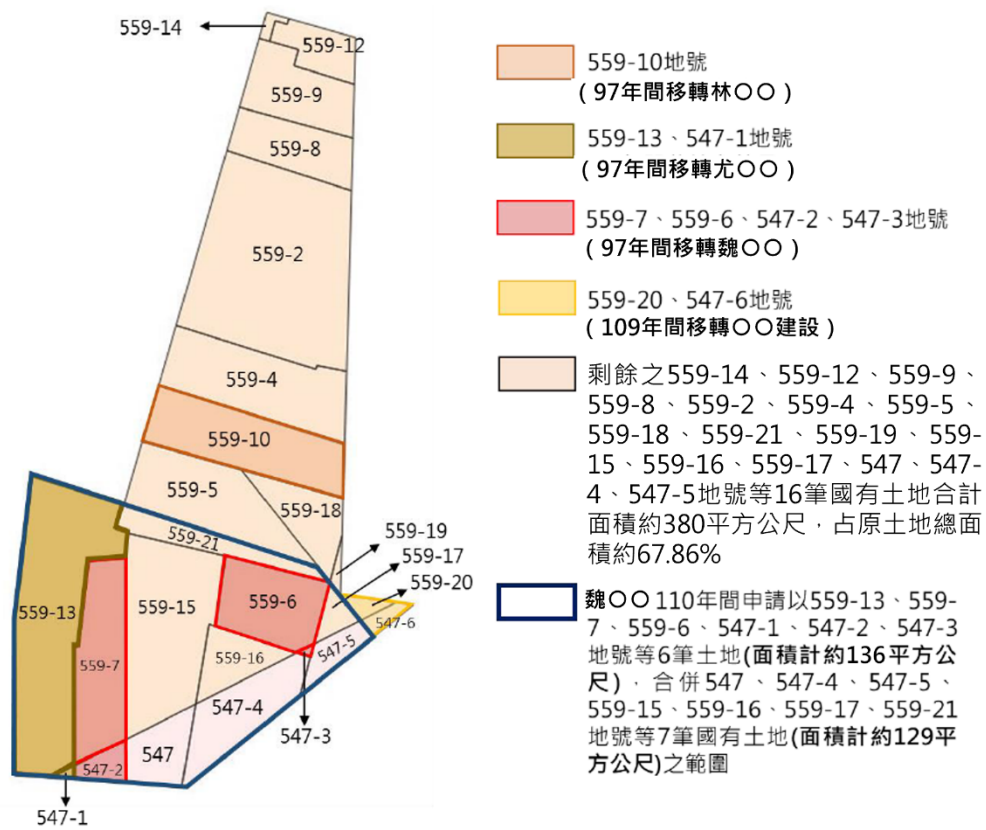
559-14
559-12
559-9
559-8
559-2
559-4
559-10
559-5
559-18
559-21
559-19
559-17
559-20
559-13
559-15
559-6
547-6
559-7
559-16
547-5
547-4
547-3
547
547-2
547-1

559-10地號
（97年間移轉林〇〇）

559-13、547-1地號
（97年間移轉尤〇〇）

559-7、559-6、547-2、547-3地號
（97年間移轉魏〇〇）

559-20、547-6地號
（109年間移轉〇〇建設）

剩餘之559-14、559-12、559-9、559-8、559-2、559-4、559-5、559-18、559-21、559-19、559-15、559-16、559-17、547、547-4、547-5地號等16筆國有土地合計面積約380平方公尺，占原土地總面積約67.86%

魏〇〇110年間申請以559-13、559-7、559-6、547-1、547-2、547-3地號等6筆土地(面積計約136平方公尺)，合併547、547-4、547-5、559-15、559-16、559-17、559-21地號等7筆國有土地(面積計約129平方公尺)之範圍